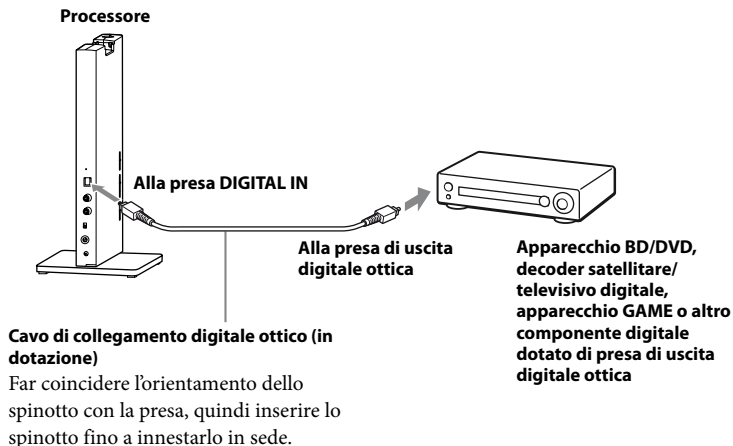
Processore

Alla presa DIGITAL IN

Alla presa di uscita digitale ottica

Apparecchio BD/DVD, decoder satellitare/ televisivo digitale, apparecchio GAME o altro componente digitale dotato di presa di uscita digitale ottica

Cavo di collegamento digitale ottico (in dotazione)
Far coincidere l'orientamento dello spinotto con la presa, quindi inserire lo spinotto fino a innestarlo in sede.